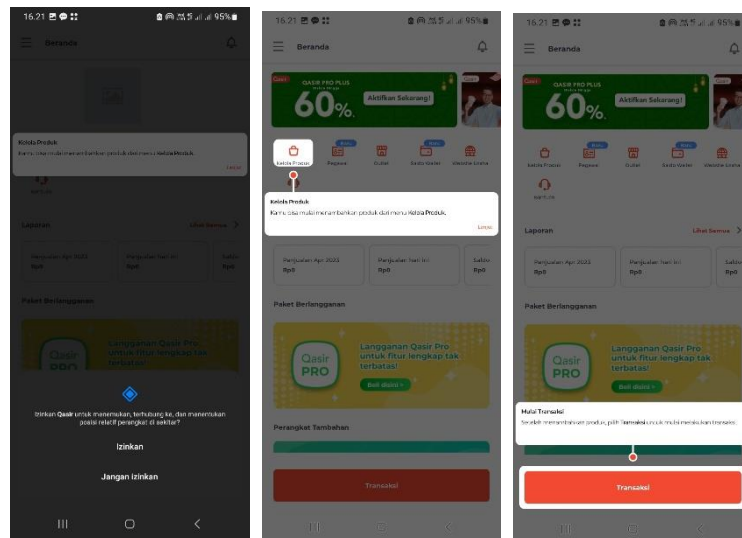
16.21 95%

Beranda

Kelola Produk
Kamu bisa mulai menambahkan produk dari menu Kelola Produk.
Lanjut

Laporan
Lihat Semua

Penjualan Apr 2023
Rp0

Penjualan Hari Ini
Rp0

Paket Berlangganan

Qasir PRO
Langganan Qasir Pro untuk fitur lengkap tak terbatas!

Izinkan Qasir untuk menemukan, terhubung ke, dan menentukan posisi relatif perangkat di sekitar?

Izinkan

Jangan izinkan

16.21 95%

Beranda

Gratis
QASIR PRO PLUS
60%
Aktifkan Sekarang!

Kelola Produk
Pegawai
Outlet
Saldo Wallet
Website Online

Kelola Produk
Kamu bisa mulai menambahkan produk dari menu Kelola Produk.
Lanjut

Penjualan Apr 2023
Rp0

Penjualan Hari Ini
Rp0

Saldo
Rp0

Paket Berlangganan

Qasir PRO
Langganan Qasir Pro untuk fitur lengkap tak terbatas!
Beli disini >

Perangkat Tambahan

Transaksi

16.21 95%

Beranda

Gratis
QASIR PRO PLUS
60%
Aktifkan Sekarang!

Kelola Produk
Pegawai
Outlet
Saldo Wallet
Website Online

Bantuan

Laporan
Lihat Semua

Penjualan Apr 2023
Rp0

Penjualan Hari Ini
Rp0

Saldo
Rp0

Paket Berlangganan

Qasir PRO
Langganan Qasir Pro untuk fitur lengkap tak terbatas!
Beli disini >

Mulai Transaksi
Setelah menambahkan produk, pilih Transaksi untuk mulai melakukan transaksi.

Transaksi